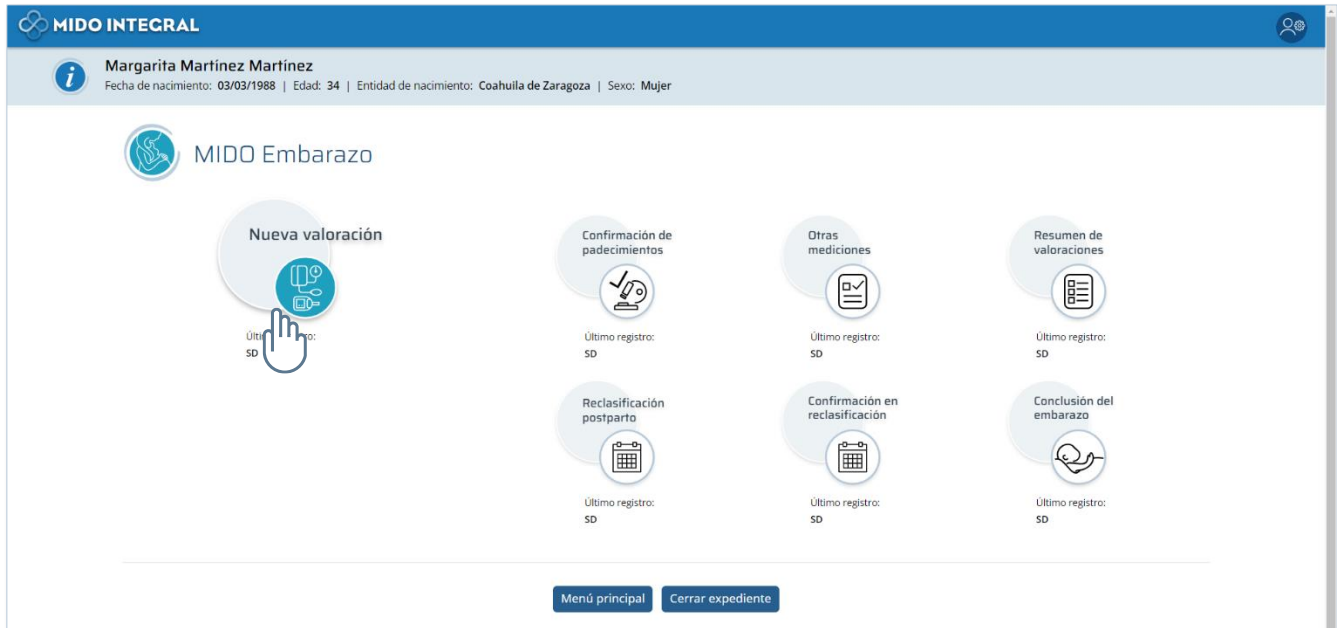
MIDO INTEGRAL

Margarita Martínez Martínez
Fecha de nacimiento: 03/03/1988 | Edad: 34 | Entidad de nacimiento: Coahuila de Zaragoza | Sexo: Mujer

MIDO Embarazo

Nueva valoración

Últi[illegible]o:
SD

Confirmación de padecimientos

Último registro:
SD

Otras mediciones

Último registro:
SD

Resumen de valoraciones

Último registro:
SD

Reclasificación postparto

Último registro:
SD

Confirmación en reclasificación

Último registro:
SD

Conclusión del embarazo

Último registro:
SD

Menú principal
Cerrar expediente